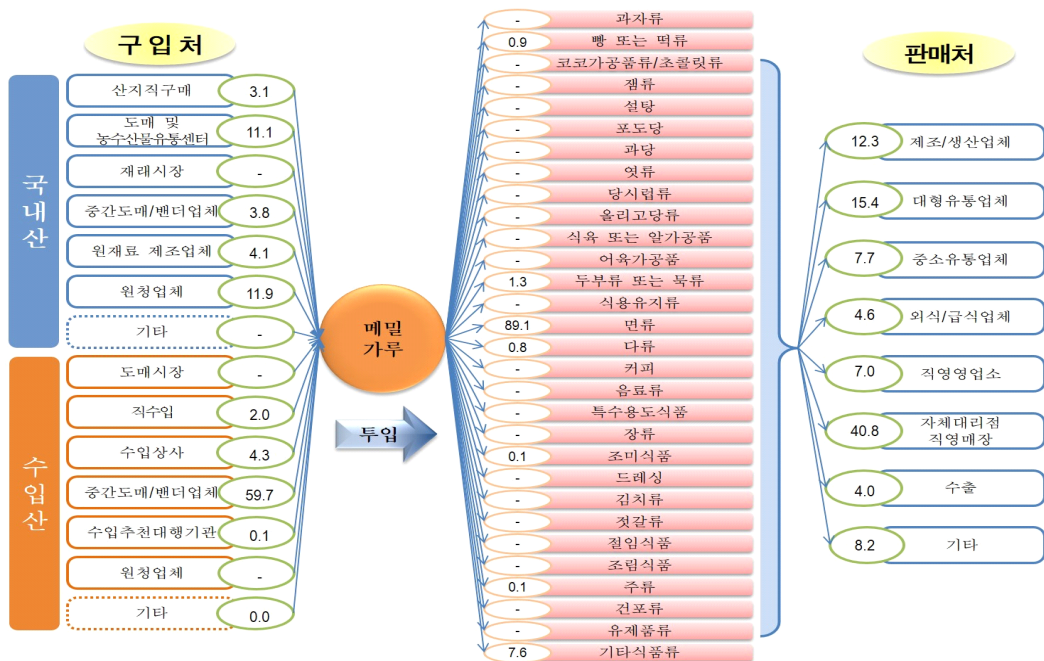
구입처

국내산

산지직구매 3.1

도매 및 농수산물유통센터 11.1

재래시장 -

중간도매/벤더업체 3.8

원재료 제조업체 4.1

원청업체 11.9

기타 -

수입산

도매시장 -

직수입 2.0

수입상사 4.3

중간도매/벤더업체 59.7

수입추천대행기관 0.1

원청업체 -

기타 0.0

메밀 가루

투입

| | |
|---|---|
| - | 과자류 |
| 0.9 | 빵 또는 떡류 |
| - | 코코아가공품류/초콜릿류 |
| - | 잼류 |
| - | 설탕 |
| - | 포도당 |
| - | 과당 |
| - | 엿류 |
| - | 당시럽류 |
| - | 올리고당류 |
| - | 식육 또는 알가공품 |
| - | 어육가공품 |
| 1.3 | 두부류 또는 묵류 |
| - | 식용유지류 |
| 89.1 | 면류 |
| 0.8 | 다류 |
| - | 커피 |
| - | 음료류 |
| - | 특수용도식품 |
| - | 장류 |
| 0.1 | 조미식품 |
| - | 드레싱 |
| - | 김치류 |
| - | 젓갈류 |
| - | 절임식품 |
| - | 조림식품 |
| 0.1 | 주류 |
| - | 건포류 |
| - | 유제품류 |
| 7.6 | 기타식품류 |

판매처

12.3 제조/생산업체

15.4 대형유통업체

7.7 중소유통업체

4.6 외식/급식업체

7.0 직영영업소

40.8 자체대리점 직영매장

4.0 수출

8.2 기타